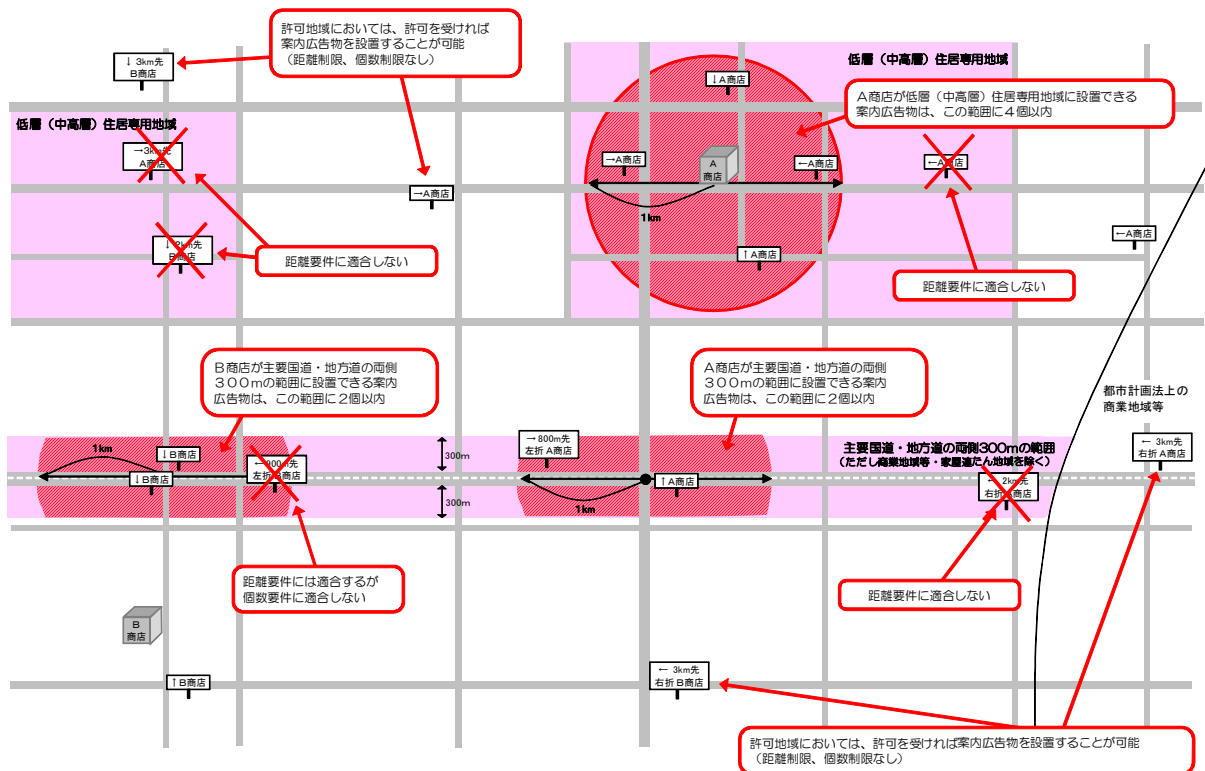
許可地域においては、許可を受ければ案内広告物を設置することが可能
（距離制限、個数制限なし）

↓ 3km先
B商店

低層（中高層）住居専用地域

→3km先
A商店

↓ 2km先
B商店

→A商店

距離要件に適合しない

↓A商店

A
商店

→A商店

←A商店

1km

↑A商店

低層（中高層）住居専用地域

A商店が低層（中高層）住居専用地域に設置できる案内広告物は、この範囲に４個以内

←A商店

←A商店

距離要件に適合しない

B商店が主要国道・地方道の両側３００mの範囲に設置できる案内広告物は、この範囲に２個以内

1km

↓B商店

↓B商店

← 800m先
左折 B商店

300m

300m

A商店が主要国道・地方道の両側３００mの範囲に設置できる案内広告物は、この範囲に２個以内

→ 800m先
左折 A商店

↑A商店

1km

都市計画法上の
商業地域等

主要国道・地方道の両側300mの範囲
（ただし商業地域等・家屋連たん地域を除く）

← 3km先
右折 A商店

← 2km先
右折 A商店

距離要件には適合するが
個数要件に適合しない

B
商店

距離要件に適合しない

↑B商店

← 3km先
右折 B商店

許可地域においては、許可を受ければ案内広告物を設置することが可能
（距離制限、個数制限なし）